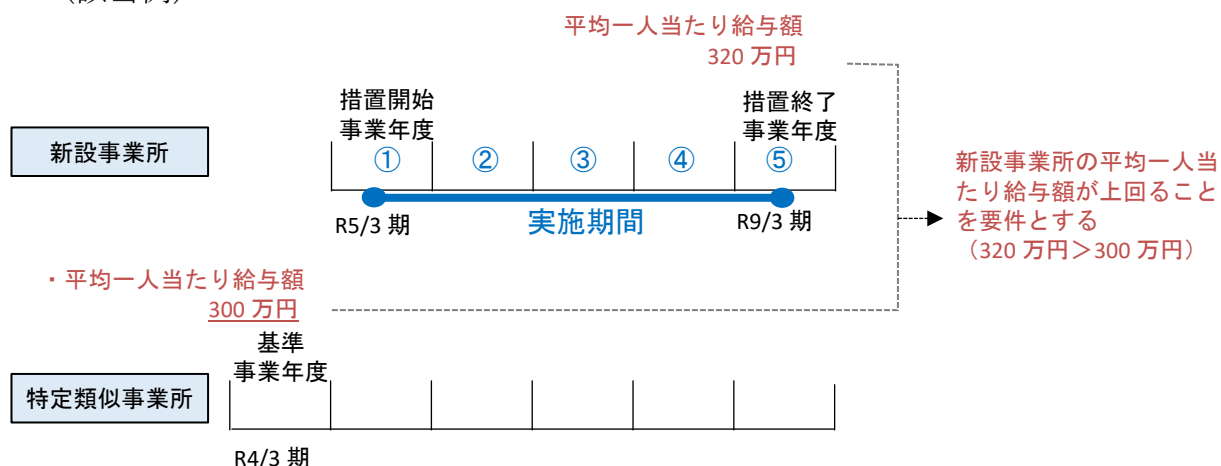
（設四例）

平均一人当たり給与額
320 万円

措置開始
事業年度

措置終了
事業年度

新設事業所

①　②　③　④　⑤

R5/3 期　実施期間　R9/3 期

新設事業所の平均一人当たり給与額が上回ることを要件とする
（320 万円＞300 万円）

・平均一人当たり給与額
300 万円

基準
事業年度

特定類似事業所

R4/3 期